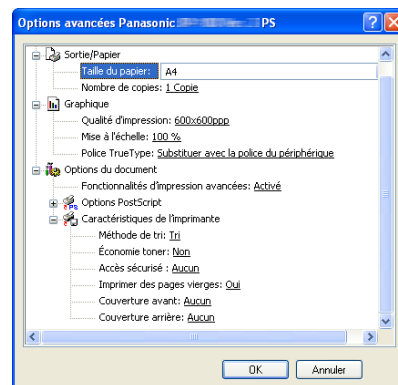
Options avancées Panasonic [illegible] PS

Sortie/Papier
Taille du papier: A4
Nombre de copies: 1 Copie
Graphique
Qualité d'impression: 600x600ppp
Mise à l'échelle: 100 %
Police TrueType: Substituer avec la police du périphérique
Options du document
Fonctionnalités d'impression avancées: Activé
Options PostScript
Caractéristiques de l'imprimante
Méthode de tri: Tri
Économie toner: Non
Accès sécurisé : Aucun
Imprimer des pages vierges: Oui
Couverture avant: Aucun
Couverture arrière: Aucun

OK
Annuler